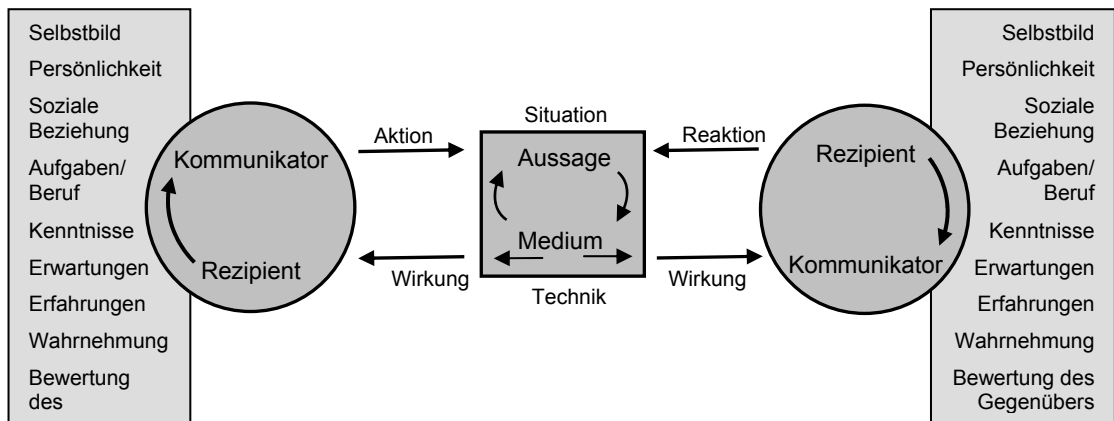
Selbstbild
Persönlichkeit
Soziale Beziehung
Aufgaben/ Beruf
Kenntnisse
Erwartungen
Erfahrungen
Wahrnehmung
Bewertung des

Kommunikator
Rezipient

Aktion
Wirkung

Situation
Aussage
Medium
Technik

Reaktion
Wirkung

Rezipient
Kommunikator

Selbstbild
Persönlichkeit
Soziale Beziehung
Aufgaben/ Beruf
Kenntnisse
Erwartungen
Erfahrungen
Wahrnehmung
Bewertung des Gegenübers